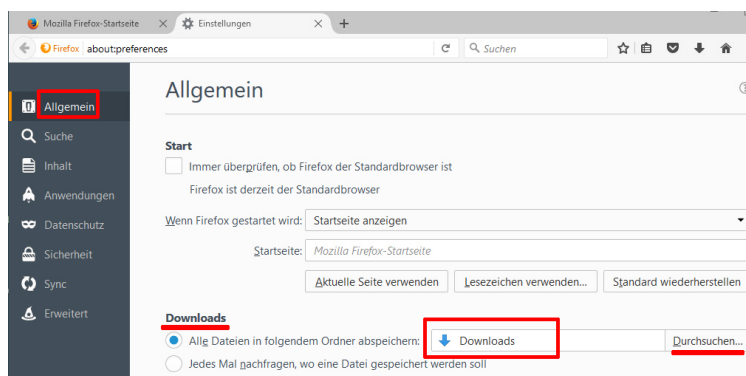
Mozilla Firefox-Startseite
Einstellungen
+
Firefox about:preferences
Suchen

Allgemein
Suche
Inhalt
Anwendungen
Datenschutz
Sicherheit
Sync
Erweitert

Allgemein

Start
Immer überprüfen, ob Firefox der Standardbrowser ist
Firefox ist derzeit der Standardbrowser

Wenn Firefox gestartet wird: Startseite anzeigen
Startseite: Mozilla Firefox-Startseite
Aktuelle Seite verwenden
Lesezeichen verwenden...
Standard wiederherstellen

Downloads
Alle Dateien in folgendem Ordner abspeichern: Downloads
Durchsuchen...
Jedes Mal nachfragen, wo eine Datei gespeichert werden soll